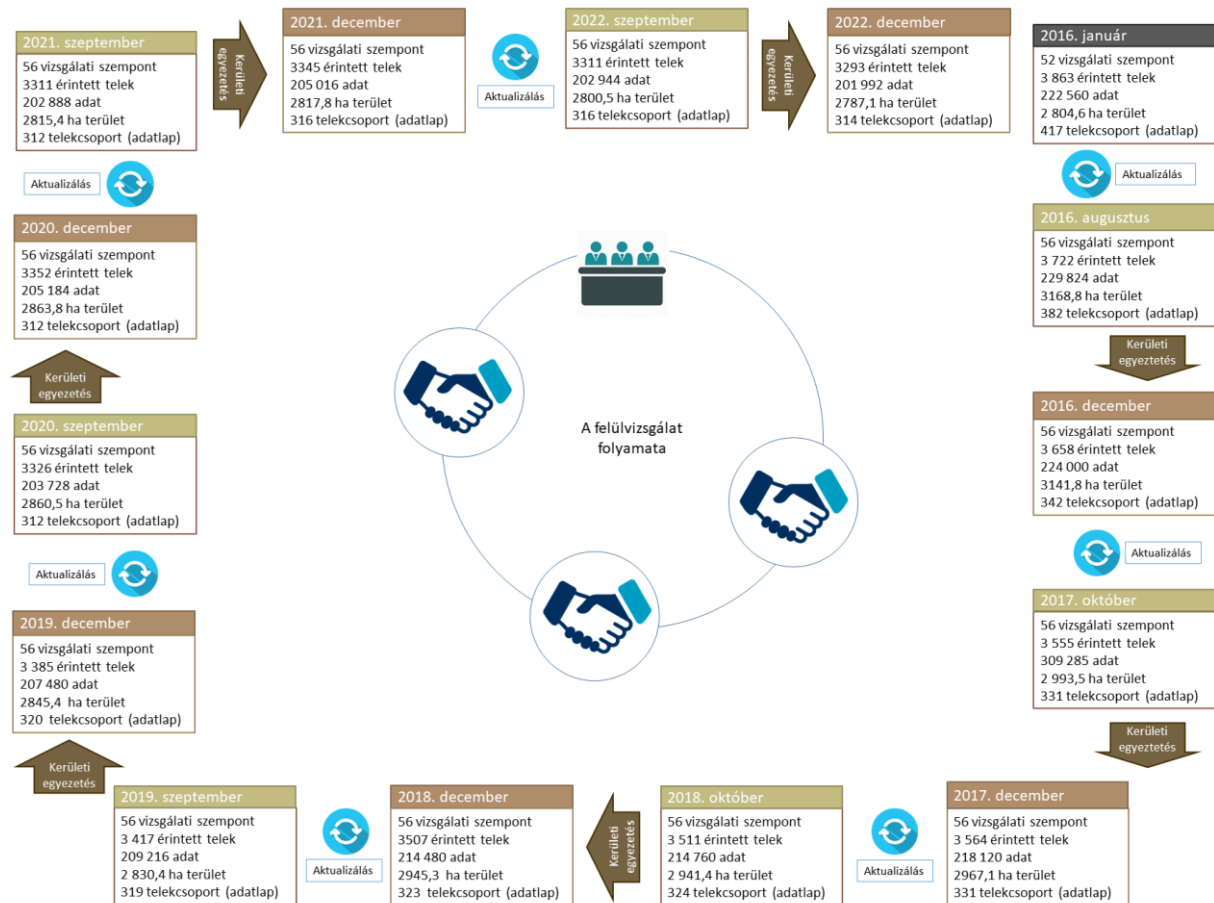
2021. szeptember
56 vizsgálati szempont
3311 érintett telek
202 888 adat
2815,4 ha terület
312 telekcsoport (adatlap)

Kerületi egyeztetés

2021. december
56 vizsgálati szempont
3345 érintett telek
205 016 adat
2817,8 ha terület
316 telekcsoport (adatlap)

Aktualizálás

2022. szeptember
56 vizsgálati szempont
3311 érintett telek
202 944 adat
2800,5 ha terület
316 telekcsoport (adatlap)

Kerületi egyeztetés

2022. december
56 vizsgálati szempont
3293 érintett telek
201 992 adat
2787,1 ha terület
314 telekcsoport (adatlap)

2016. január
52 vizsgálati szempont
3 863 érintett telek
222 560 adat
2 804,6 ha terület
417 telekcsoport (adatlap)

Aktualizálás

2016. augusztus
56 vizsgálati szempont
3 722 érintett telek
229 824 adat
3168,8 ha terület
382 telekcsoport (adatlap)

Kerületi egyeztetés

2016. december
56 vizsgálati szempont
3 658 érintett telek
224 000 adat
3141,8 ha terület
342 telekcsoport (adatlap)

Aktualizálás

2017. október
56 vizsgálati szempont
3 555 érintett telek
309 285 adat
2 993,5 ha terület
331 telekcsoport (adatlap)

Kerületi egyeztetés

2017. december
56 vizsgálati szempont
3 564 érintett telek
218 120 adat
2967,1 ha terület
331 telekcsoport (adatlap)

Aktualizálás

2018. október
56 vizsgálati szempont
3 511 érintett telek
214 760 adat
2 941,4 ha terület
324 telekcsoport (adatlap)

Kerületi egyeztetés

2018. december
56 vizsgálati szempont
3507 érintett telek
214 480 adat
2945,3 ha terület
323 telekcsoport (adatlap)

Aktualizálás

2019. szeptember
56 vizsgálati szempont
3 417 érintett telek
209 216 adat
2 830,4 ha terület
319 telekcsoport (adatlap)

Kerületi egyeztetés

2019. december
56 vizsgálati szempont
3 385 érintett telek
207 480 adat
2845,4 ha terület
320 telekcsoport (adatlap)

Aktualizálás

2020. szeptember
56 vizsgálati szempont
3326 érintett telek
203 728 adat
2860,5 ha terület
312 telekcsoport (adatlap)

Kerületi egyeztetés

2020. december
56 vizsgálati szempont
3352 érintett telek
205 184 adat
2863,8 ha terület
312 telekcsoport (adatlap)

Aktualizálás

A felülvizsgálat folyamata